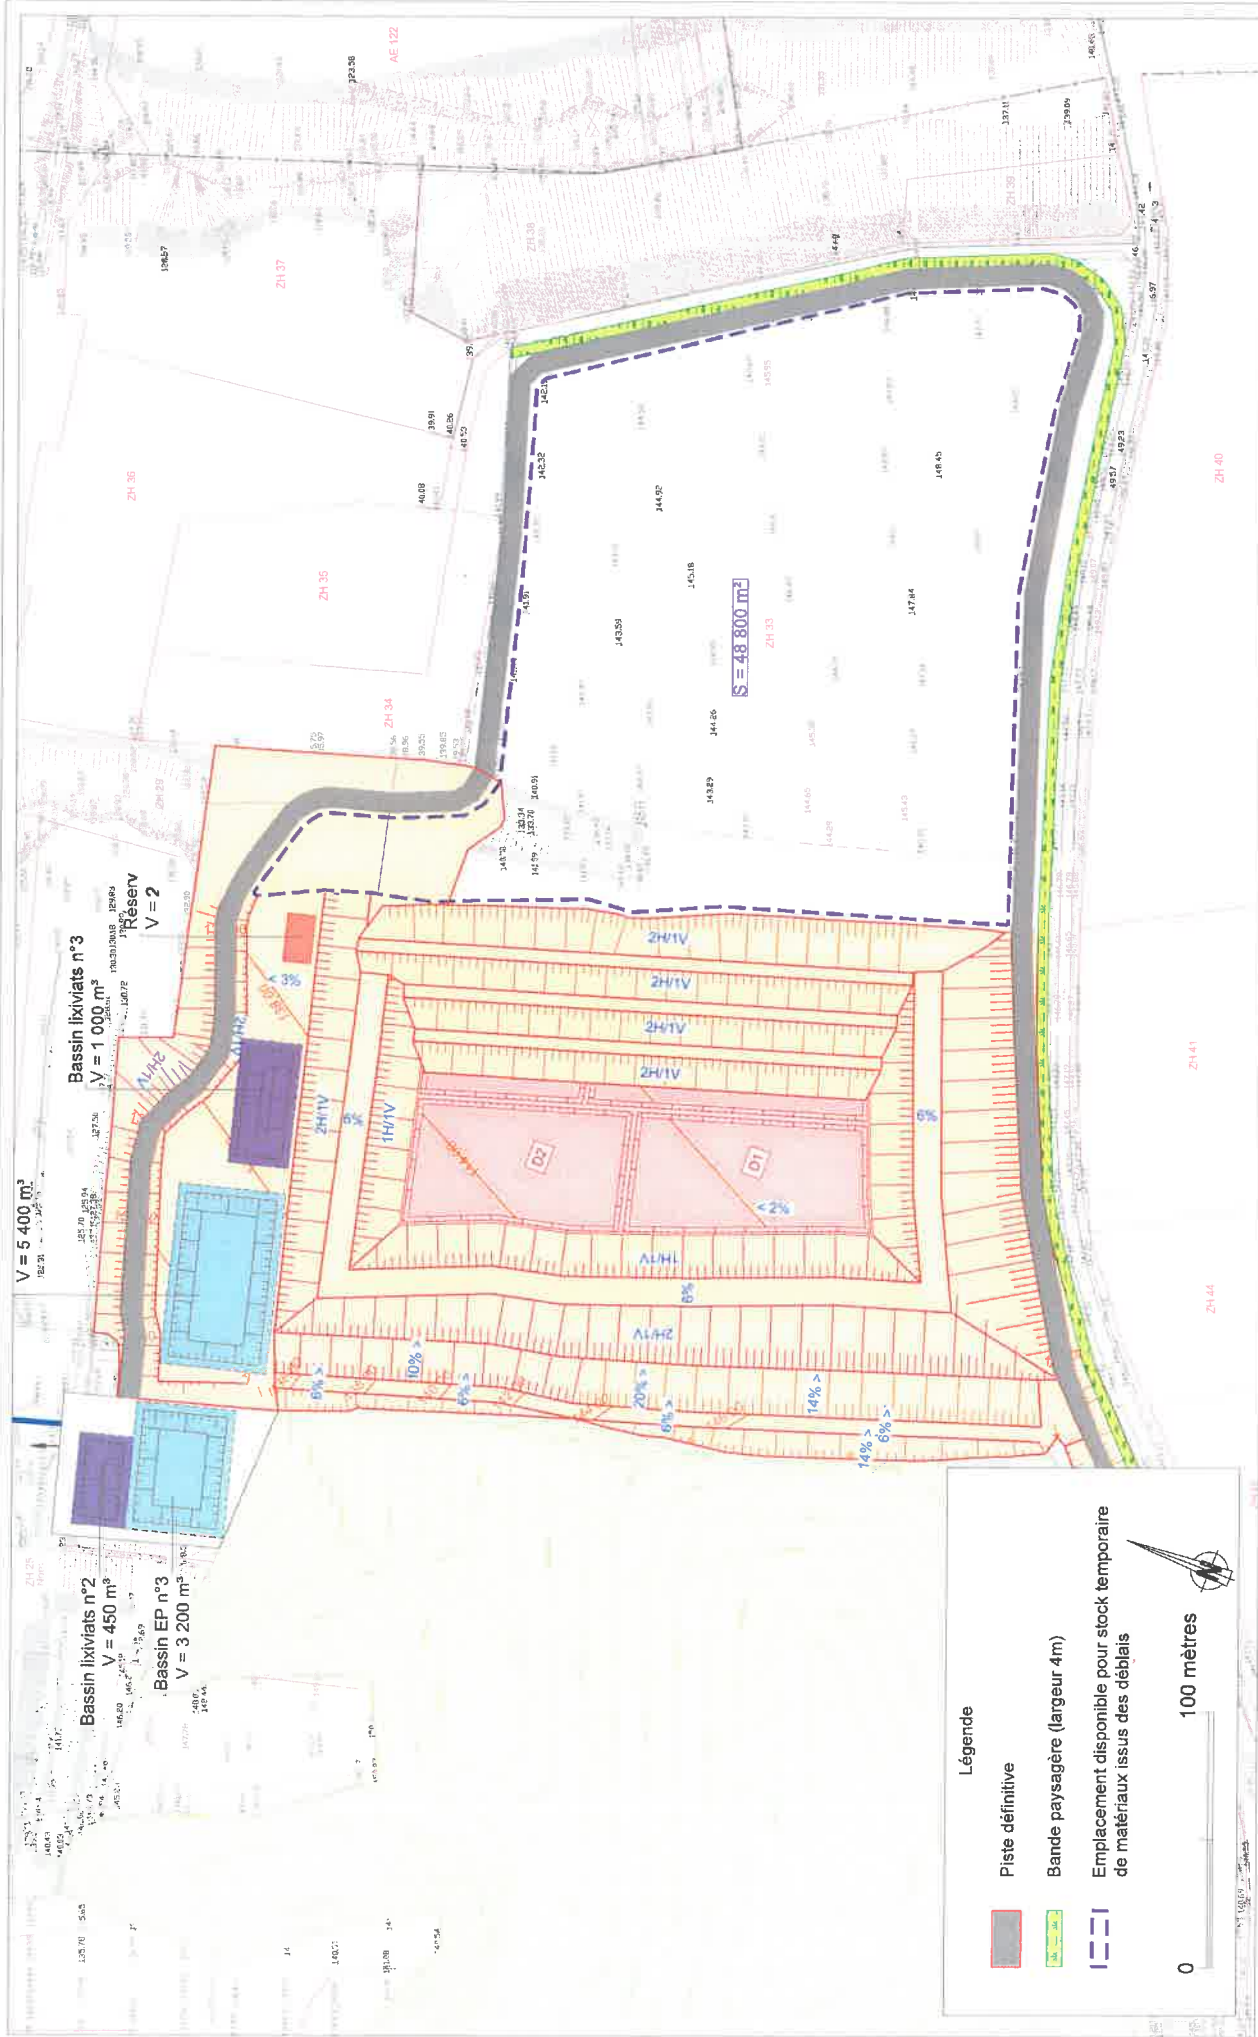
V = 5 400 m³

Bassin lixiviats n°3
V = 1 000 m³

Réserv
V = 2

Bassin lixiviats n°2
V = 450 m³

Bassin EP n°3
V = 3 200 m³

S = 48 800 m²

ZH 36
ZH 35
ZH 34
ZH 33
ZH 37
ZH 38
ZH 39
ZH 40
ZH 41
ZH 44
ZH 29
ZH 25
AE 122

2H/1V
2H/1V
2H/1V
2H/1V
2H/1V
2H/1V
2H/1V
1H/1V
1H/1V
D1
D2
< 3%
< 2%
6%
6%
6%
6%
6%
6%
10%
14%
14%
20%

Légende

Piste définitive

Bande paysagère (largeur 4m)

Emplacement disponible pour stock temporaire de matériaux issus des déblais

0
100 mètres